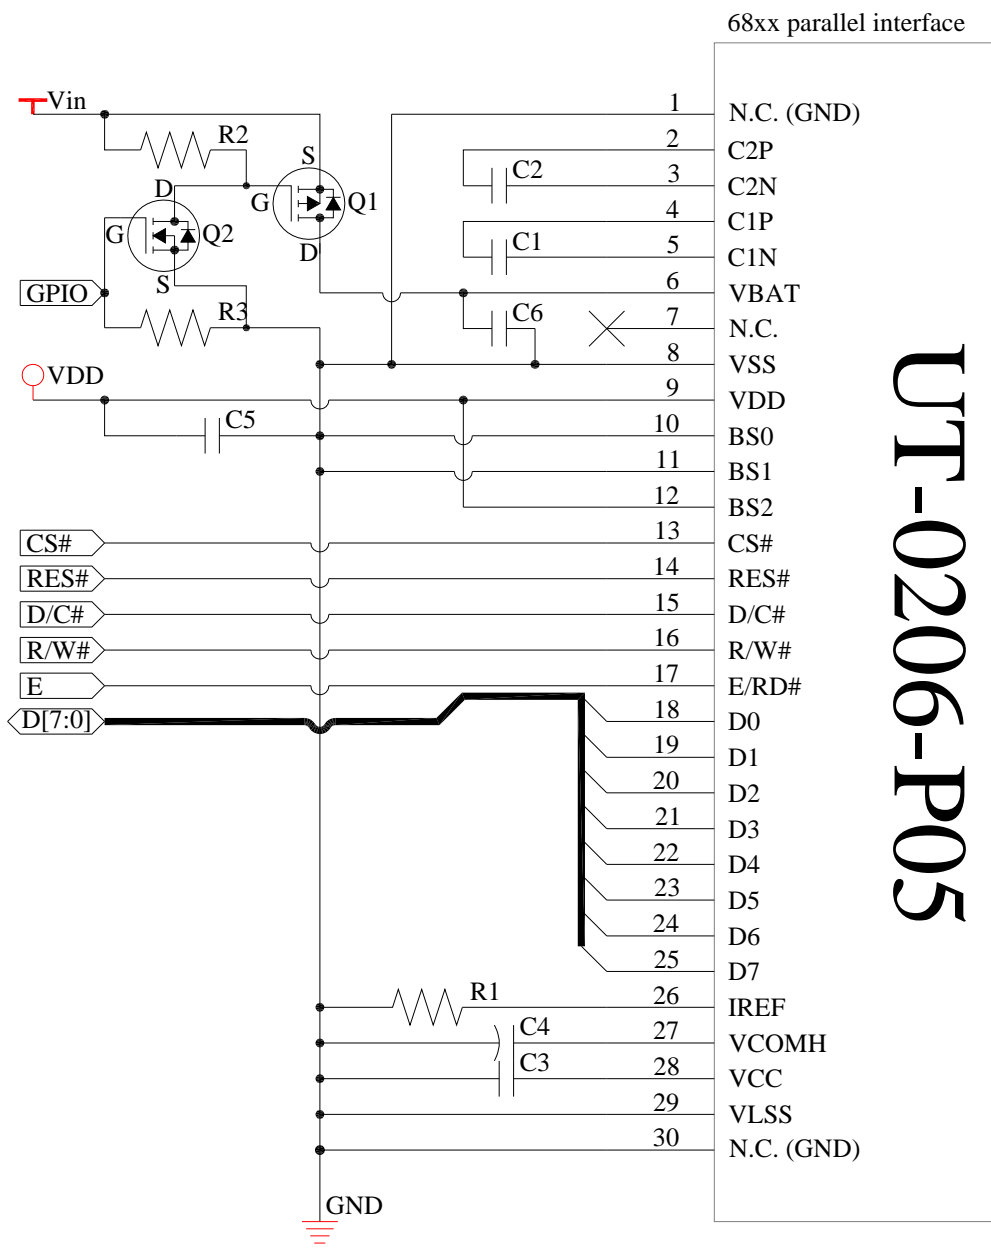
68xx parallel interface

Vin
R2
S
D
G
Q1
G
Q2
D
S
GPIO
R3
VDD
C5
C2
C1
C6
CS#
RES#
D/C#
R/W#
E
D[7:0]
R1
C4
C3
GND

1 N.C. (GND)
2 C2P
3 C2N
4 C1P
5 C1N
6 VBAT
7 N.C.
8 VSS
9 VDD
10 BS0
11 BS1
12 BS2
13 CS#
14 RES#
15 D/C#
16 R/W#
17 E/RD#
18 D0
19 D1
20 D2
21 D3
22 D4
23 D5
24 D6
25 D7
26 IREF
27 VCOMH
28 VCC
29 VLSS
30 N.C. (GND)

UT-0206-P05